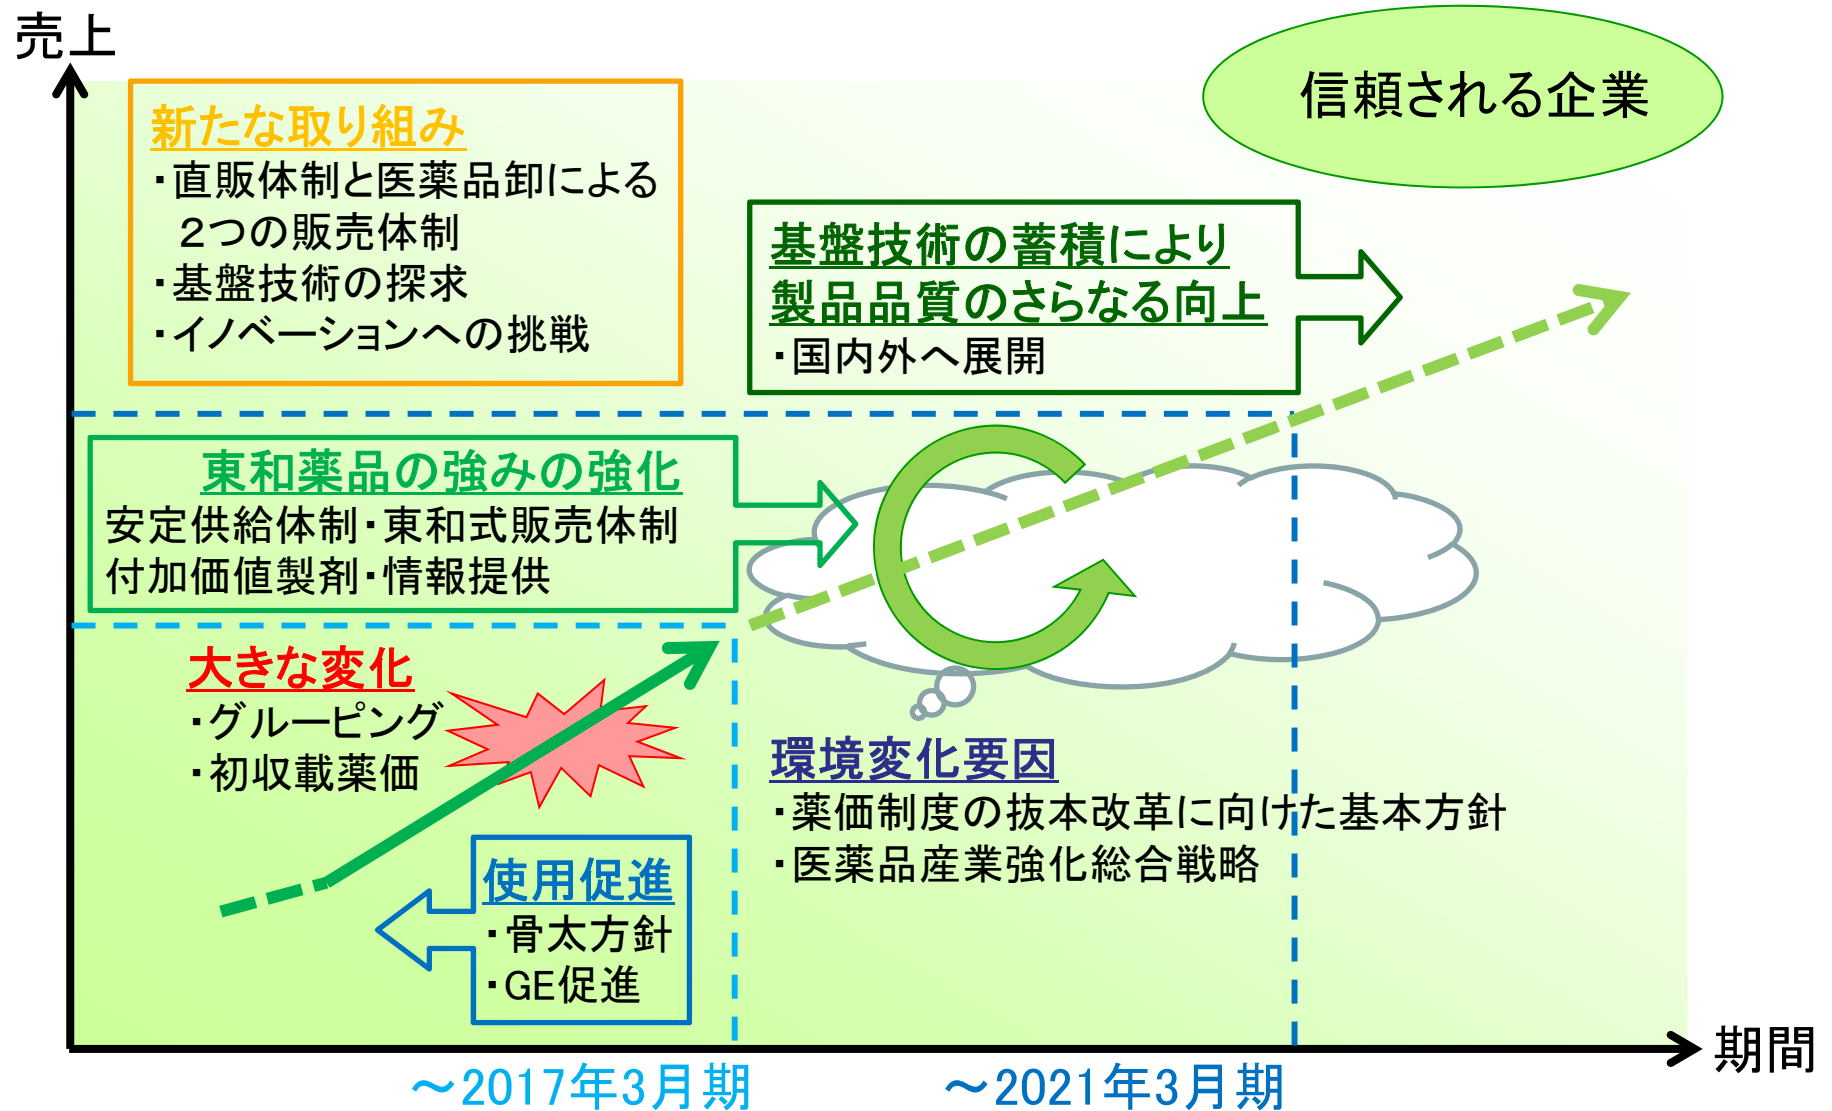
売上

信頼される企業

新たな取り組み
・直販体制と医薬品卸による
２つの販売体制
・基盤技術の探求
・イノベーションへの挑戦

基盤技術の蓄積により
製品品質のさらなる向上
・国内外へ展開

東和薬品の強みの強化
安定供給体制・東和式販売体制
付加価値製剤・情報提供

大きな変化
・グルーピング
・初収載薬価

環境変化要因
・薬価制度の抜本改革に向けた基本方針
・医薬品産業強化総合戦略

使用促進
・骨太方針
・GE促進

期間

～2017年3月期
～2021年3月期